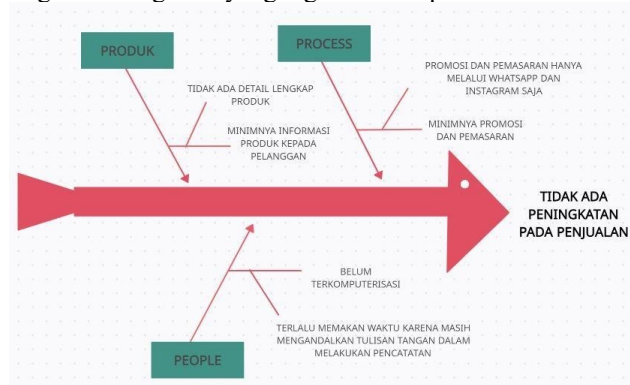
PRODUK

PROCESS

TIDAK ADA DETAIL LENGKAP PRODUK

MINIMNYA INFORMASI PRODUK KEPADA PELANGGAN

PROMOSI DAN PEMASARAN HANYA MELALUI WHATSAPP DAN INSTAGRAM SAJA

MINIMNYA PROMOSI DAN PEMASARAN

TIDAK ADA PENINGKATAN PADA PENJUALAN

BELUM TERKOMPUTERISASI

TERLALU MEMAKAN WAKTU KARENA MASIH MENGANDALKAN TULISAN TANGAN DALAM MELAKUKAN PENCATATAN

PEOPLE